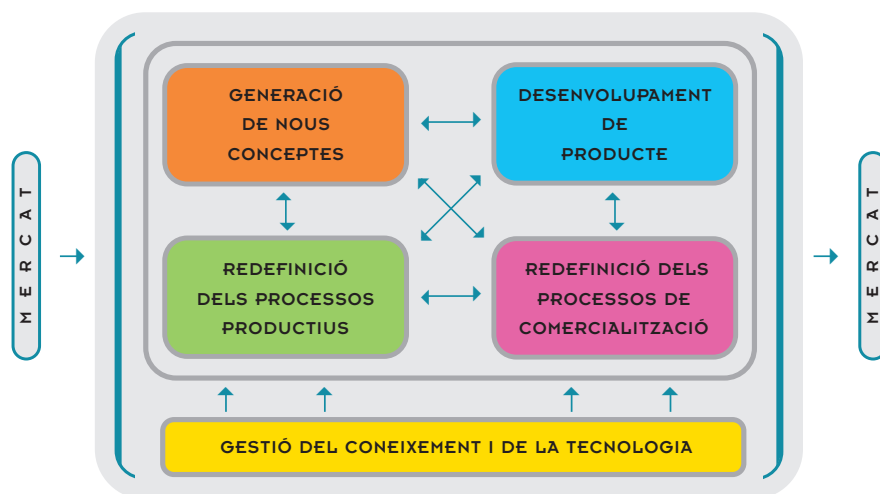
MERCAT

GENERACIÓ DE NOUS CONCEPTES

DESENVOLUPAMENT DE PRODUCTE

REDEFINICIÓ DELS PROCESSOS PRODUCTIUS

REDEFINICIÓ DELS PROCESSOS DE COMERCIALITZACIÓ

GESTIÓ DEL CONEIXEMENT I DE LA TECNOLOGIA

MERCAT